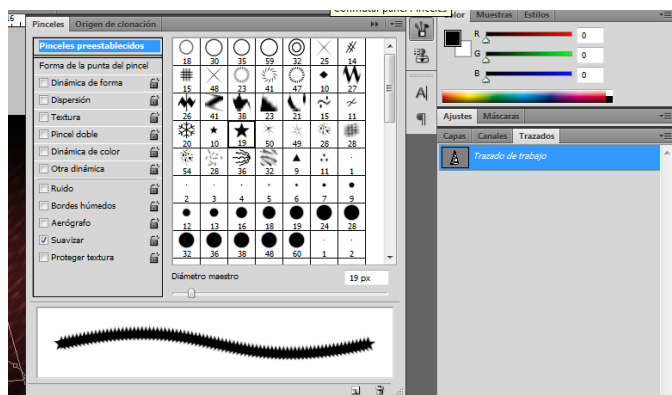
Pinceles | Origen de clonación

Conmutar panel Pinceles

Pinceles preestablecidos
Forma de la punta del pincel
Dinámica de forma
Dispersión
Textura
Pincel doble
Dinámica de color
Otra dinámica
Ruido
Bordes húmedos
Aerógrafo
Suavizar
Proteger textura

| 18 | 30 | 35 | 59 | 32 | 25 | 14 |
|---|---|---|---|---|---|---|
| 15 | 48 | 23 | 41 | 47 | 10 | 27 |
| 26 | 41 | 38 | 23 | 21 | 15 | 15 |
| 20 | 10 | 19 | 50 | 49 | 28 | 11 |
| 54 | 28 | 36 | 32 | 9 | 11 | 1 |
| 2 | 3 | 4 | 5 | 6 | 7 | 8 |
| 9 | 10 | 11 | 12 | 13 | 14 | 15 |
| 12 | 13 | 16 | 18 | 19 | 24 | 28 |
| 32 | 36 | 38 | 48 | 60 | 1 | 2 |

Diámetro maestro 19 px

lor | Muestras | Estilos
R 0
G 0
B 0

Ajustes | Máscaras
Capas | Canales | Trazados
Trazado de trabajo